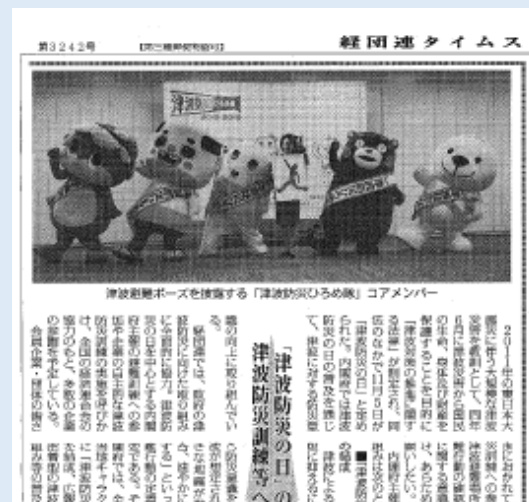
第3242号 【第三種郵便物認可】 経団連タイムス

津波防災ひろめ隊

津波避難ポーズを披露する「津波防災ひろめ隊」コアメンバー

「津波防災の日」の
津波防災訓練等へ

2011年の東日本大震災による津波被害を教訓として、同年6月に津波対策推進法が制定された。同法のなかで11月5日が「津波防災の日」と定められ、内閣府では津波防災の日の普及を通じて、津波に対する国民の理解と関心を深めることを目的に

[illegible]